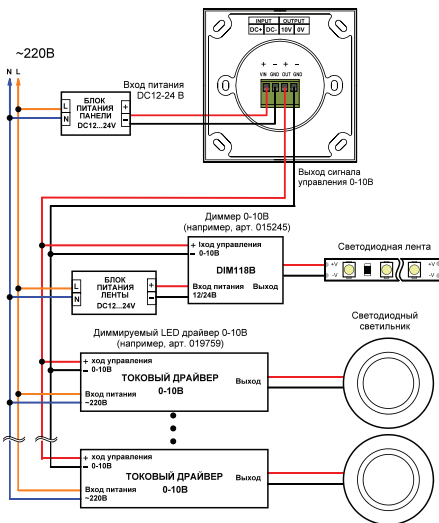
~220В

N L

Вход питания DC12-24 В

БЛОК ПИТАНИЯ ПАНЕЛИ DC12...24V

L
N
+
–

INPUT | OUTPUT
DC+ | DC- | 10V | 0V

+ – + –
VIN GND OUT GND

Выход сигнала управления 0-10В

Диммер 0-10В (например, арт. 015245)

+ Iход управления
– 0-10В

DIM118B

Вход питания 12/24В

Выход

Светодиодная лента

+V
-V

БЛОК ПИТАНИЯ ЛЕНТЫ DC12...24V

L
N
+
–

Диммируемый LED драйвер 0-10В (например, арт. 019759)

Светодиодный светильник

+ ход управления
– 0-10В

ТОКОВЫЙ ДРАЙВЕР 0-10В

Выход

Вход питания ~220В

+ ход управления
– 0-10В

ТОКОВЫЙ ДРАЙВЕР 0-10В

Выход

Вход питания ~220В